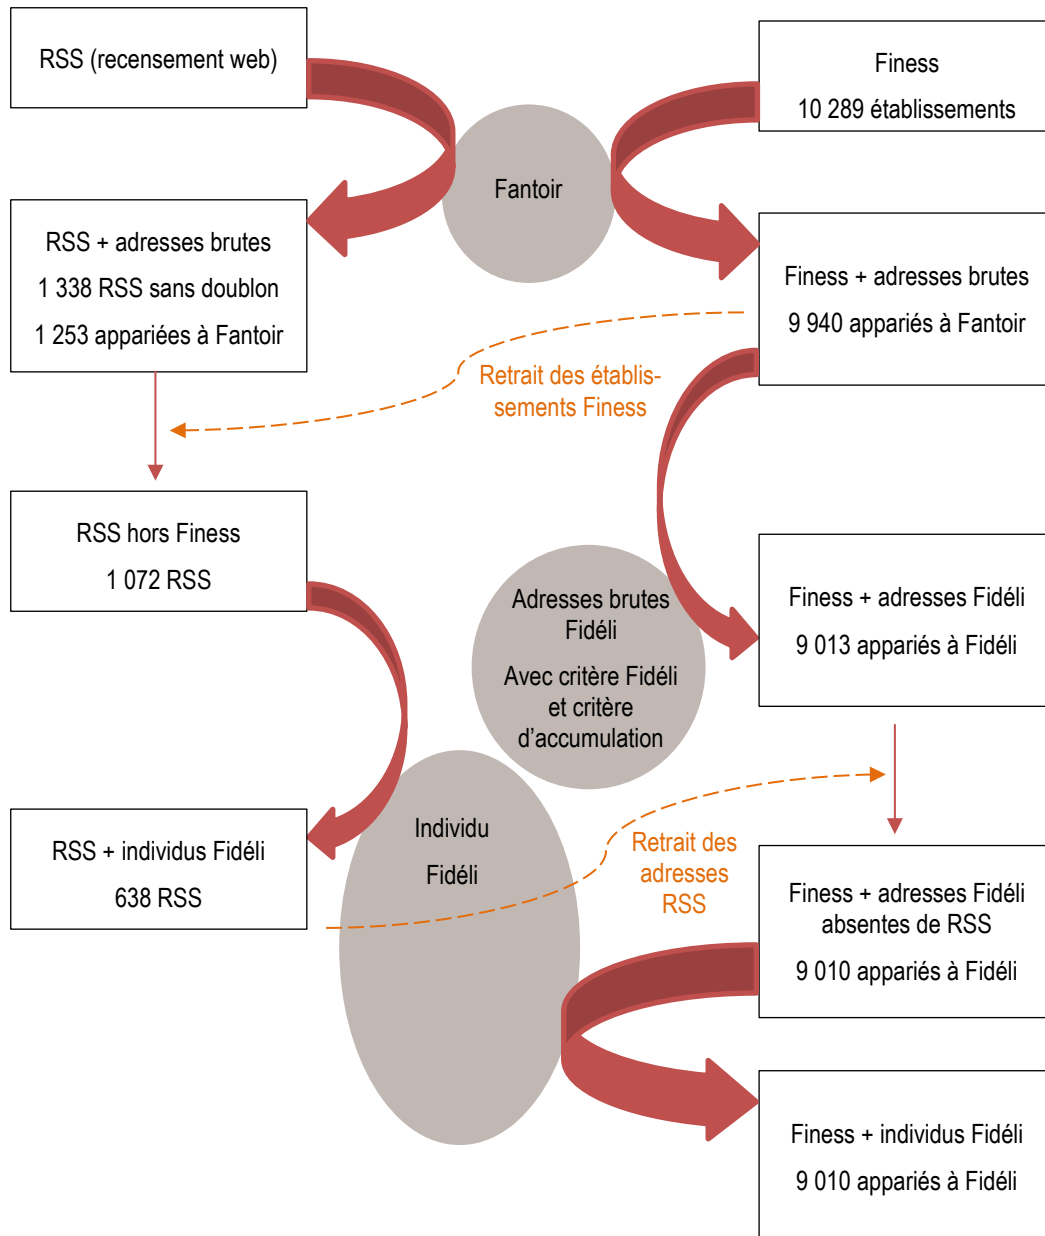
RSS (recensement web)

Finess

10 289 établissements

Fantoir

RSS + adresses brutes

1 338 RSS sans doublon

1 253 appariées à Fantoir

Finess + adresses brutes

9 940 appariés à Fantoir

Retrait des établissements Finess

RSS hors Finess

1 072 RSS

Adresses brutes Fidéli

Avec critère Fidéli et critère d'accumulation

Finess + adresses Fidéli

9 013 appariés à Fidéli

Individu

Fidéli

RSS + individus Fidéli

638 RSS

Retrait des adresses RSS

Finess + adresses Fidéli absentes de RSS

9 010 appariés à Fidéli

Finess + individus Fidéli

9 010 appariés à Fidéli